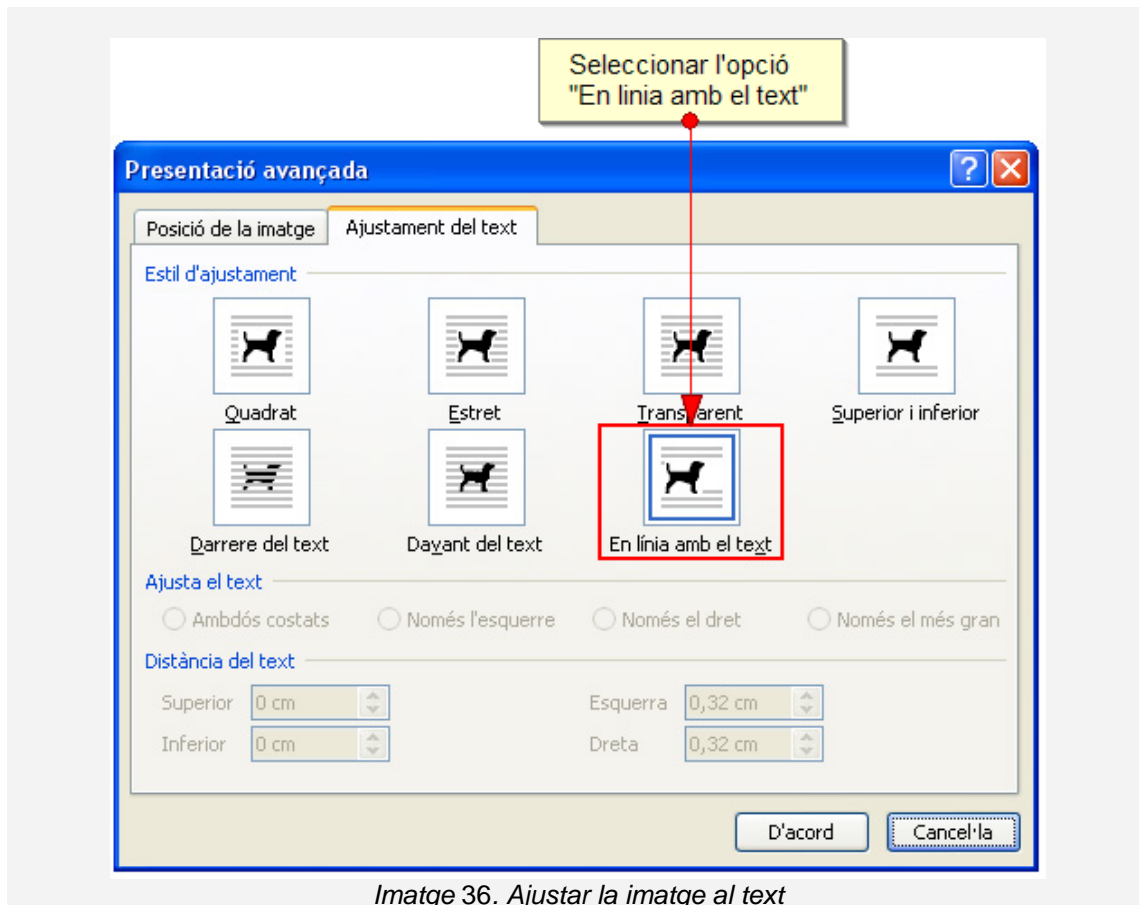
Seleccionar l'opció "En linia amb el text"

Presentació avançada

?

Posició de la imatge

Ajustament del text

Estil d'ajustament

Quadrat

Estret

Transparent

Superior i inferior

Darrere del text

Davant del text

En línia amb el text

Ajusta el text

Ambdós costats

Només l'esquerre

Només el dret

Només el més gran

Distància del text

Superior

0 cm

Inferior

0 cm

Esquerra

0,32 cm

Dreta

0,32 cm

D'acord

Cancel·la

*Imatge* 36. *Ajustar la imatge al text*